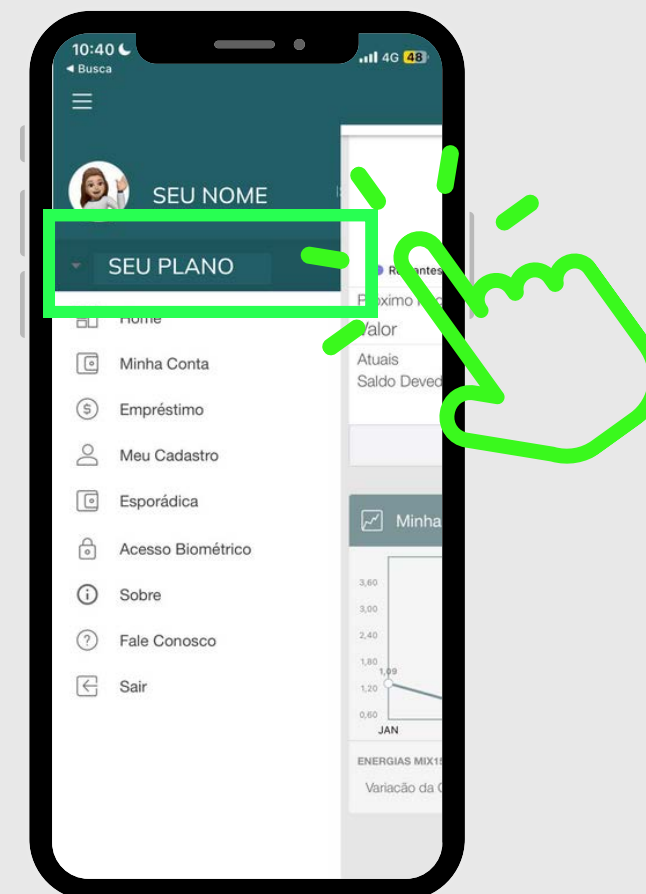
10:40
◂ Busca
4G 48

SEU NOME

SEU PLANO

Home
Minha Conta
Empréstimo
Meu Cadastro
Esporádica
Acesso Biométrico
Sobre
Fale Conosco
Sair

R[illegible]tes
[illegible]ximo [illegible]
Valor
Atuais
Saldo Deved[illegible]

Minha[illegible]

3,60
3,00
2,40
1,80
1,20
0,60
1,09
JAN

ENERGIAS MIX1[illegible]
Variacão da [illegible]